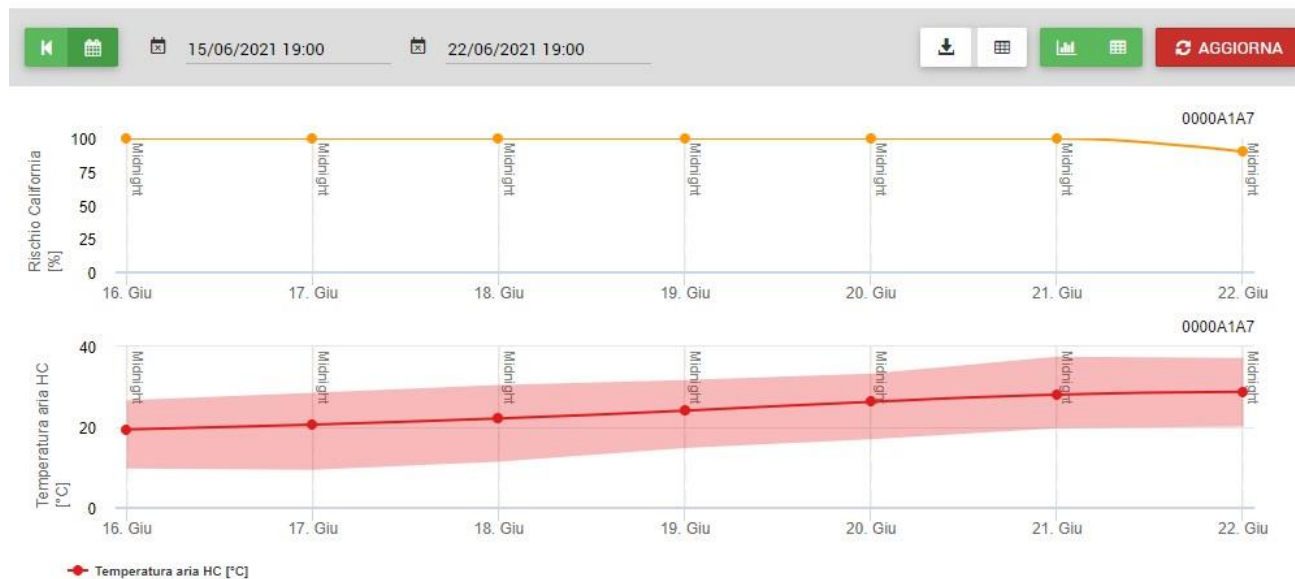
15/06/2021 19:00
22/06/2021 19:00
AGGIORNA

0000A1A7
Rischio California [%]
100
75
50
25
0
Midnight
Midnight
Midnight
Midnight
Midnight
Midnight
Midnight
16. Giu
17. Giu
18. Giu
19. Giu
20. Giu
21. Giu
22. Giu

0000A1A7
Temperatura aria HC [°C]
40
20
0
Midnight
Midnight
Midnight
Midnight
Midnight
Midnight
Midnight
16. Giu
17. Giu
18. Giu
19. Giu
20. Giu
21. Giu
22. Giu

Temperatura aria HC [°C]